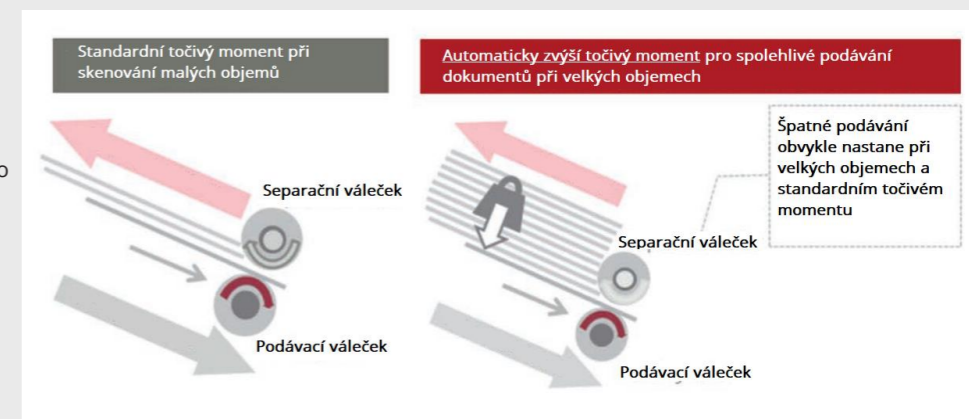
o

Standardní točivý moment při skenování malých objemů

Separační váleček

Podávací váleček

Automaticky zvýší točivý moment pro spolehlivé podávání dokumentů při velkých objemech

Špatné podávání obvykle nastane při velkých objemech a standardním točivém momentu

Separační váleček

Podávací váleček